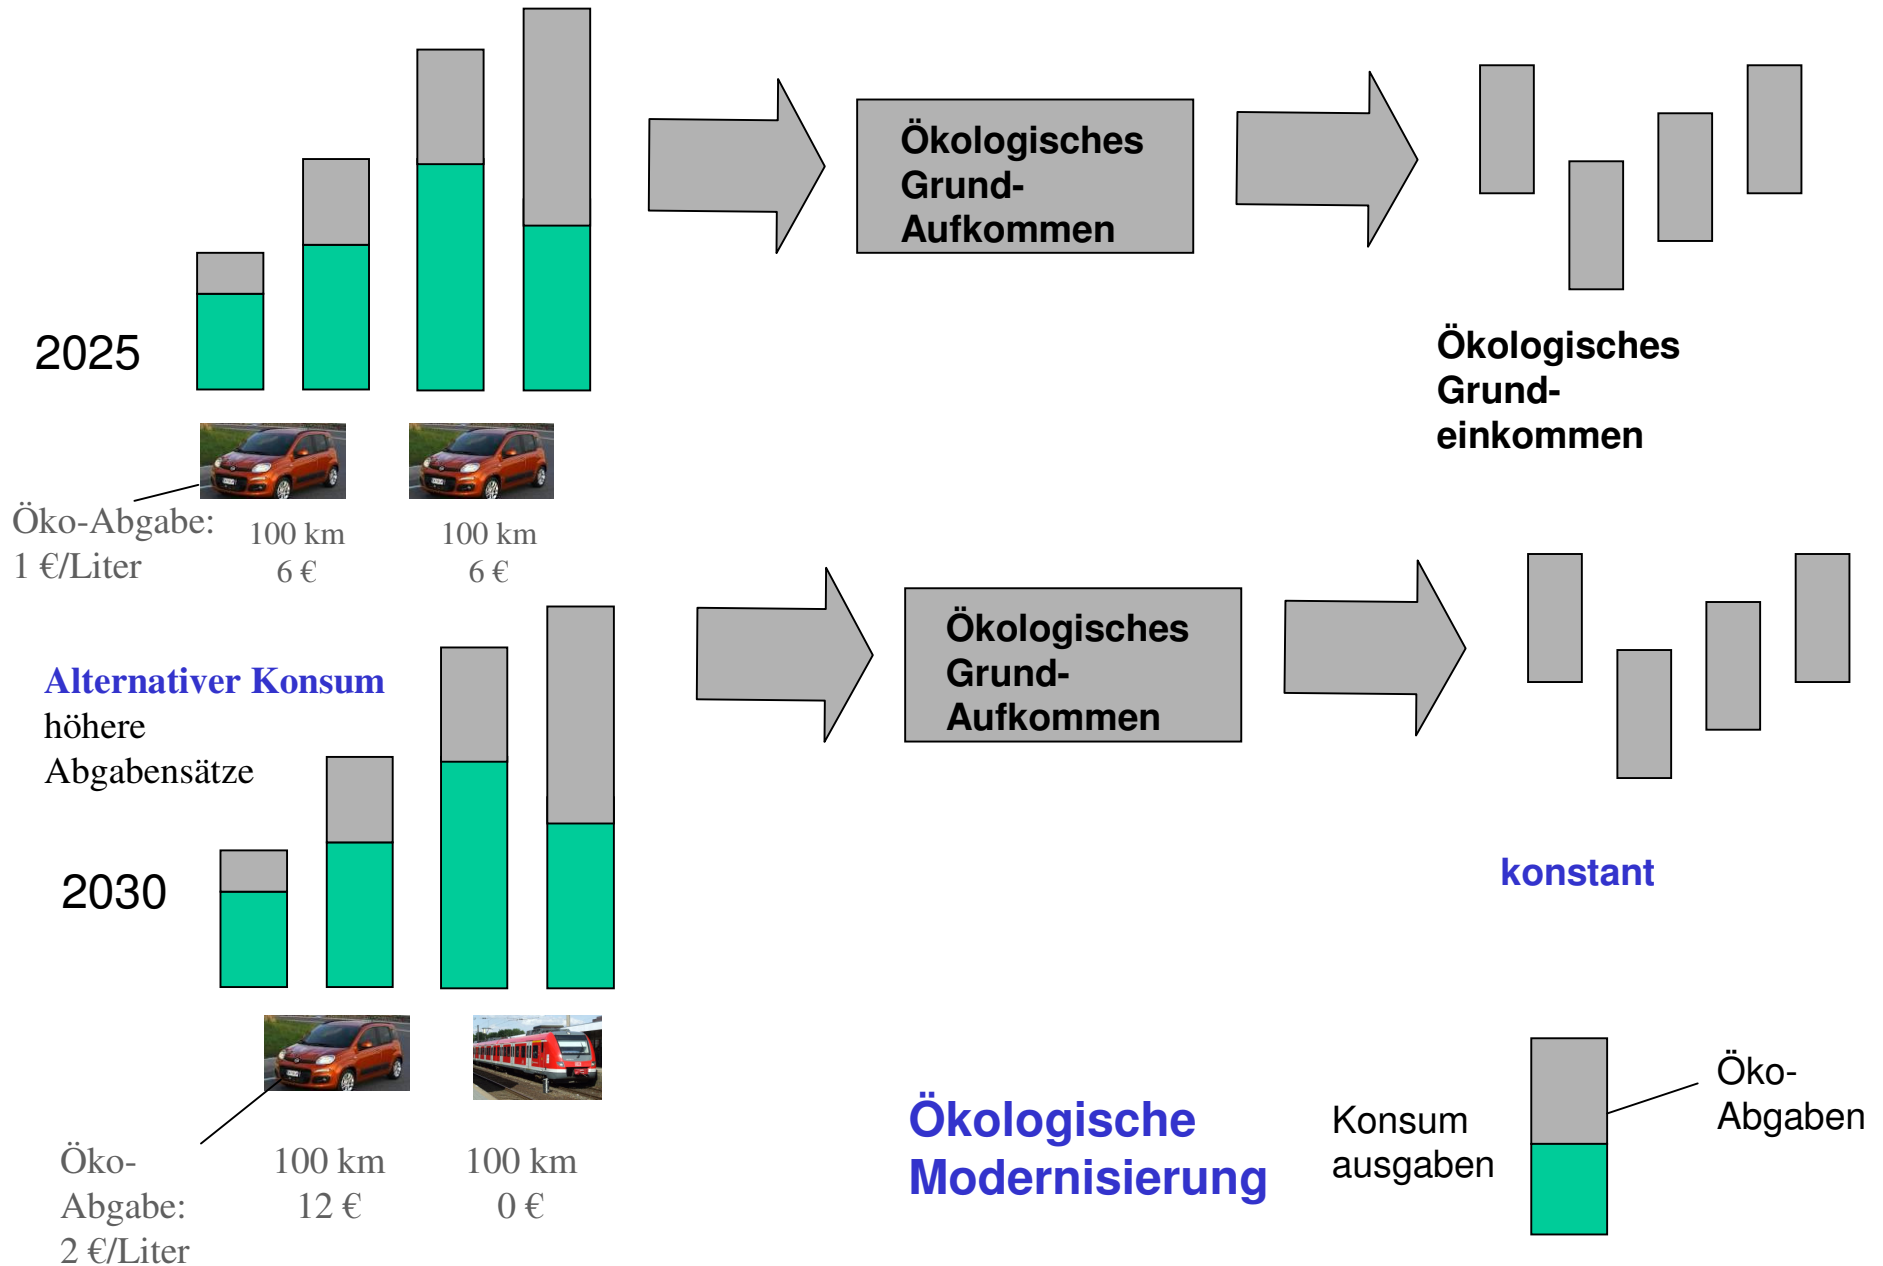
2025

Ökologisches Grund-Aufkommen

Ökologisches Grund-einkommen

Öko-Abgabe: 1 €/Liter

100 km 6 €

100 km 6 €

Alternativer Konsum
höhere Abgabensätze

2030

Ökologisches Grund-Aufkommen

konstant

Öko-Abgabe: 2 €/Liter

100 km 12 €

100 km 0 €

Ökologische Modernisierung

Konsum ausgaben

Öko-Abgaben